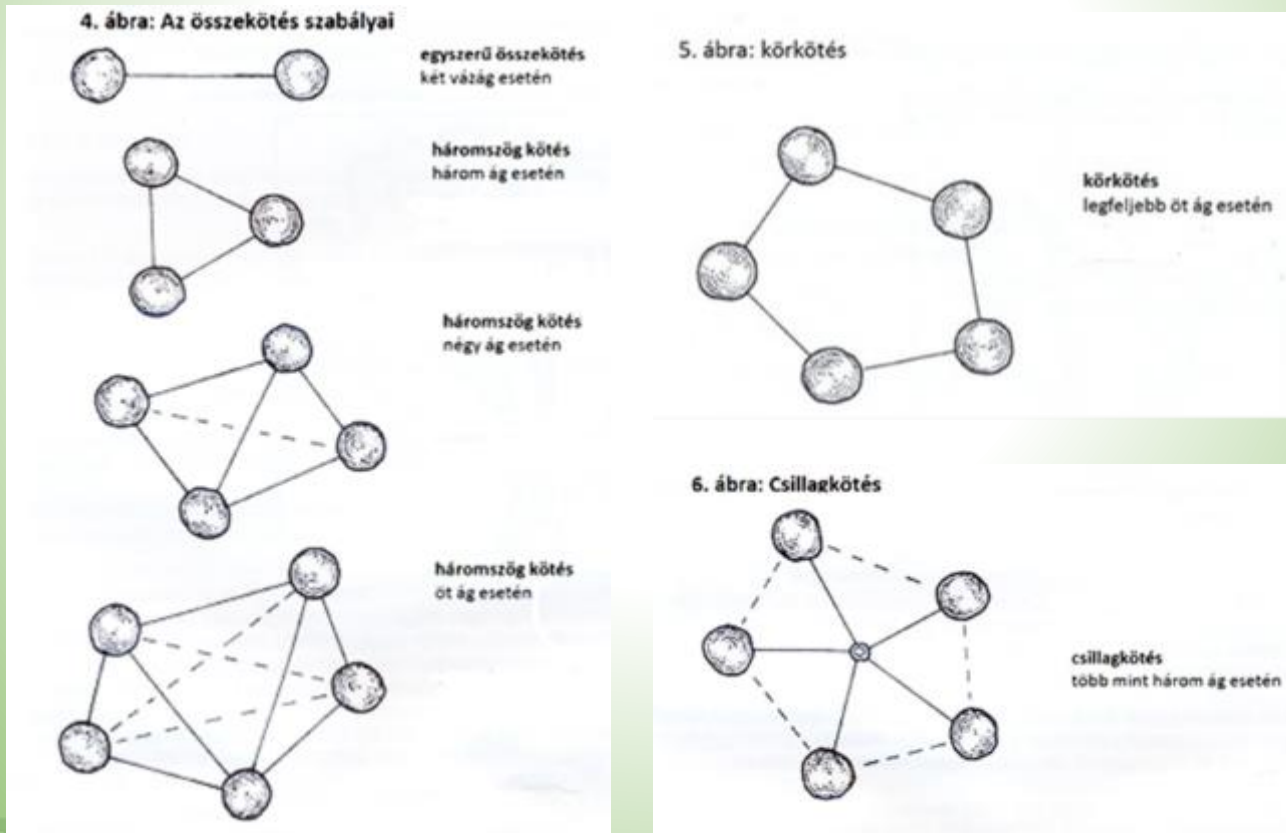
4. ábra: Az összekötés szabályai

egyszerű összekötés
két vázág esetén

háromszög kötés
három ág esetén

háromszög kötés
négy ág esetén

háromszög kötés
öt ág esetén

5. ábra: körkötés

körkötés
legfeljebb öt ág esetén

6. ábra: Csillagkötés

csillagkötés
több mint három ág esetén